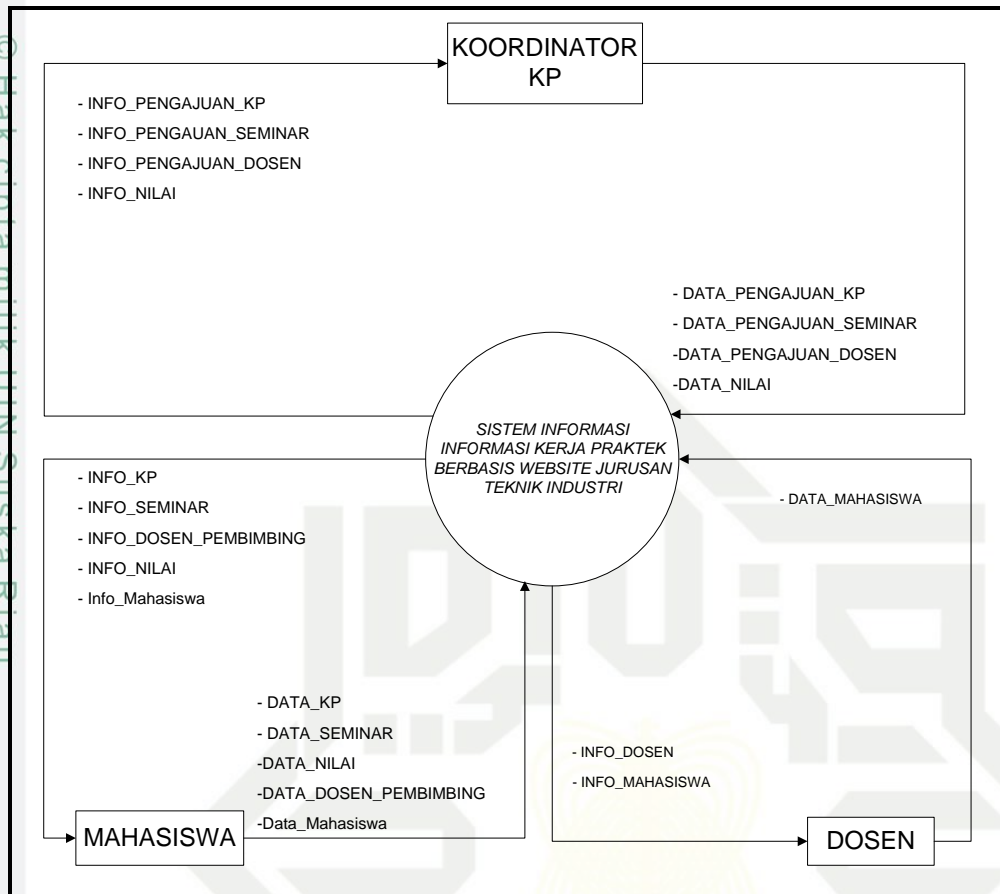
© Hak cipta milik UIN Suska Riau

KOORDINATOR KP

- INFO_PENGAJUAN_KP
- INFO_PENGAUAN_SEMINAR
- INFO_PENGAJUAN_DOSEN
- INFO_NILAI

- DATA_PENGAJUAN_KP
- DATA_PENGAJUAN_SEMINAR
-DATA_PENGAJUAN_DOSEN
-DATA_NILAI

SISTEM INFORMASI INFORMASI KERJA PRAKTEK BERBASIS WEBSITE JURUSAN TEKNIK INDUSTRI

- INFO_KP
- INFO_SEMINAR
- INFO_DOSEN_PEMBIMBING
- INFO_NILAI
- Info_Mahasiswa

- DATA_MAHASISWA

- DATA_KP
- DATA_SEMINAR
-DATA_NILAI
-DATA_DOSEN_PEMBIMBING
-Data_Mahasiswa

- INFO_DOSEN
- INFO_MAHASISWA

MAHASISWA

DOSEN